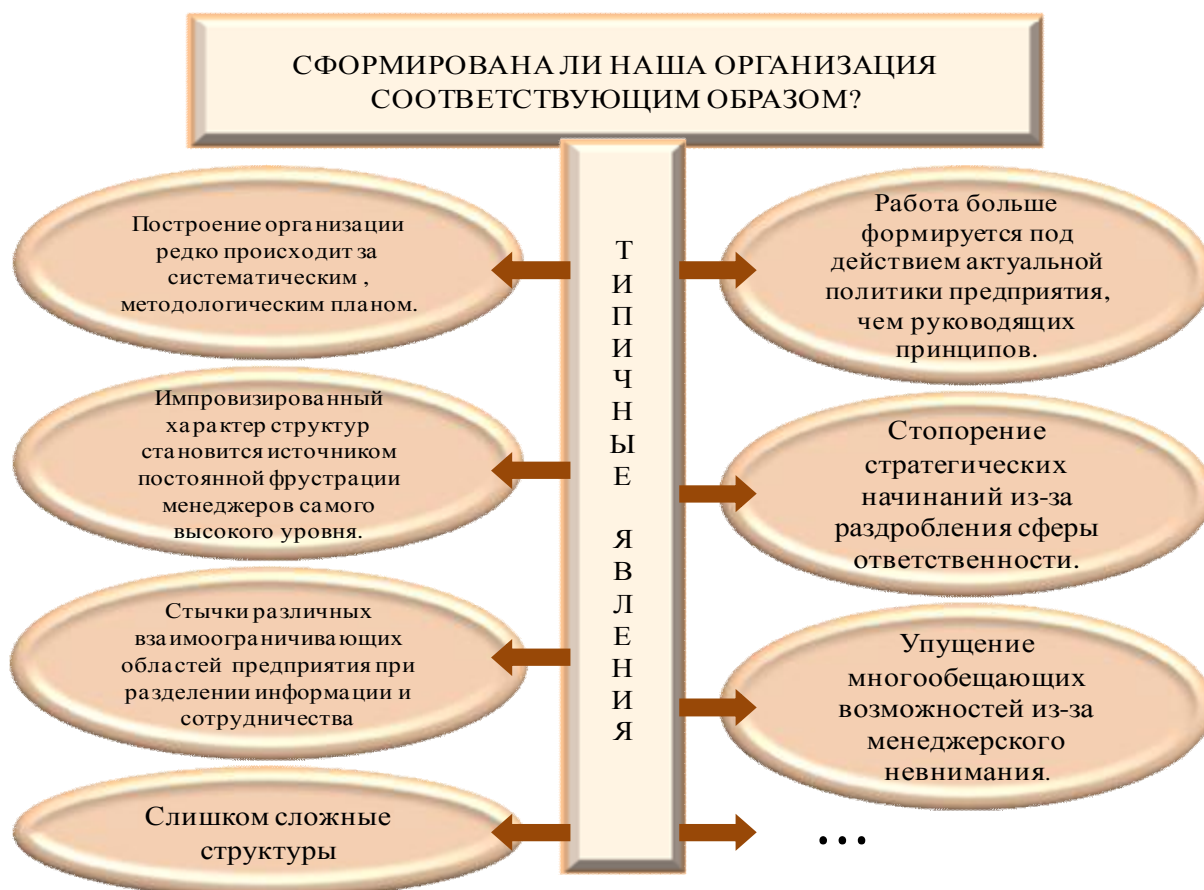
СФОРМИРОВАНА ЛИ НАША ОРГАНИЗАЦИЯ СООТВЕТСТВУЮЩИМ ОБРАЗОМ?

ТИПИЧНЫЕ ЯВЛЕНИЯ

Построение организации редко происходит за систематическим , методологическим планом.

Импровизированный характер структур становится источником постоянной фрустрации менеджеров самого высокого уровня.

Стычки различных взаимоограничивающих областей предприятия при разделении информации и сотрудничества

Слишком сложные структуры

Работа больше формируется под действием актуальной политики предприятия, чем руководящих принципов.

Стопорение стратегических начинаний из-за раздробления сферы ответственности.

Упущение многообещающих возможностей из-за менеджерского невнимания.

...